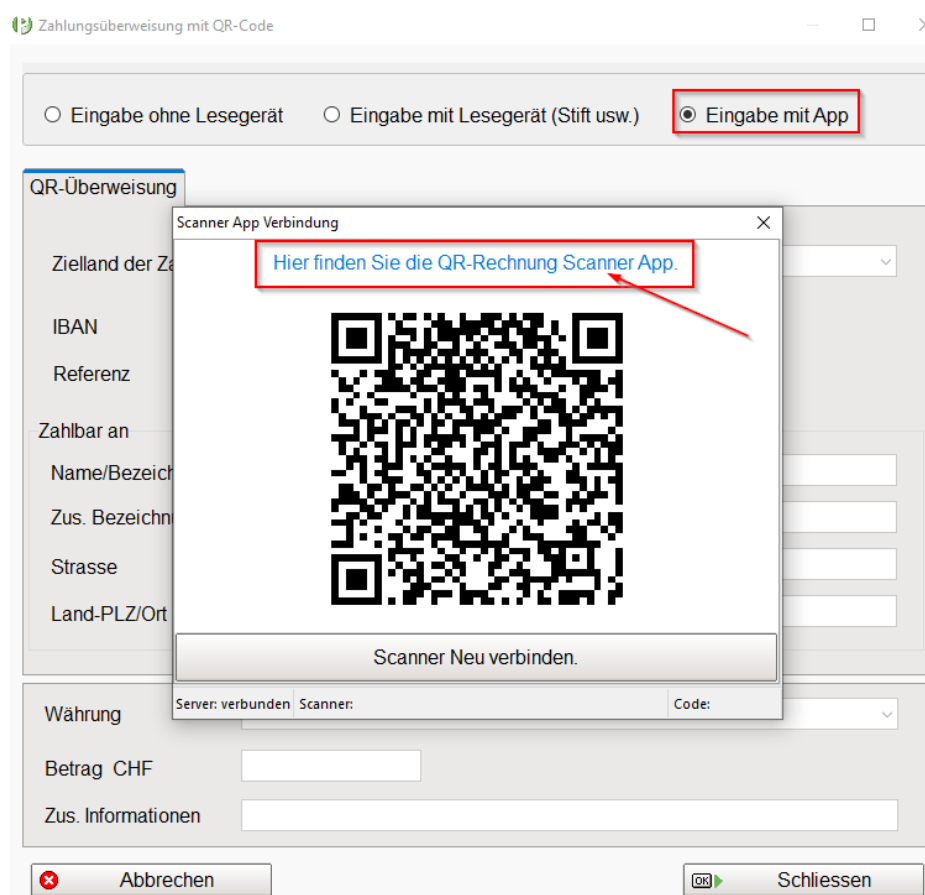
Zahlungsüberweisung mit QR-Code

Eingabe ohne Lesegerät
Eingabe mit Lesegerät (Stift usw.)
Eingabe mit App

QR-Überweisung

Zielland der Za
IBAN
Referenz
Zahlbar an
Name/Bezeich
Zus. Bezeichnu
Strasse
Land-PLZ/Ort

Scanner App Verbindung
Hier finden Sie die QR-Rechnung Scanner App.
Scanner Neu verbinden.
Server: verbunden
Scanner:
Code:

Währung
Betrag CHF
Zus. Informationen

Abbrechen
OK Schliessen